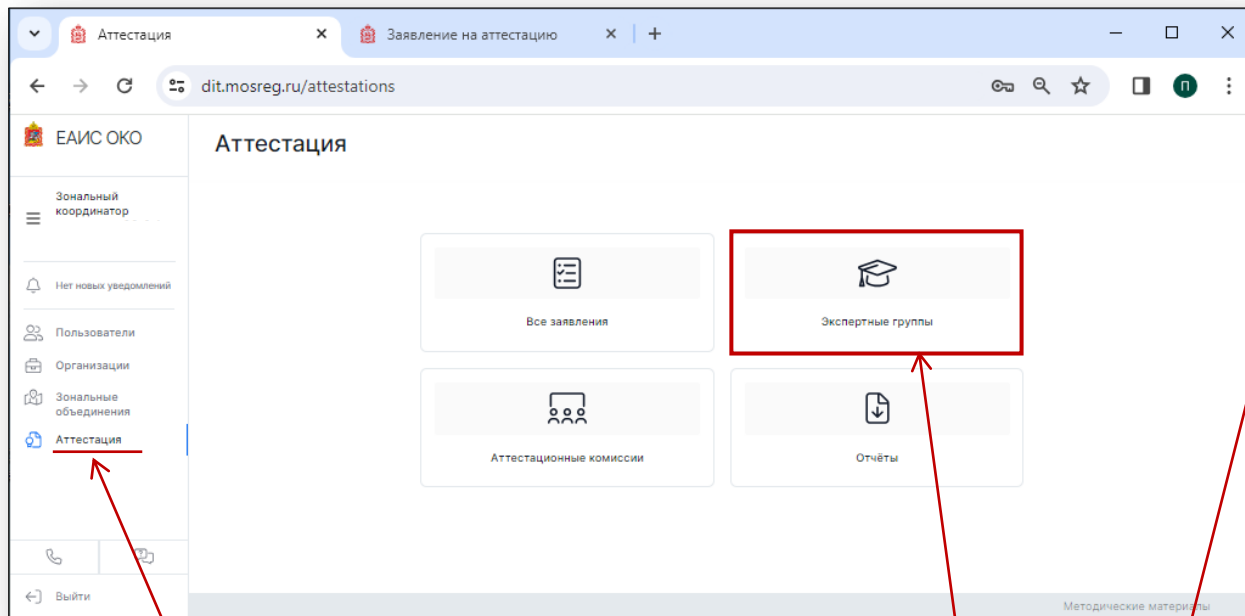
Аттестация
Заявление на аттестацию
dit.mosreg.ru/attestations
П

ЕАИС ОКО

Зональный координатор

Нет новых уведомлений

Пользователи
Организации
Зональные объединения
Аттестация

Выйти

Аттестация

Все заявления

Экспертные группы

Аттестационные комиссии

Отчёты

Методические материалы